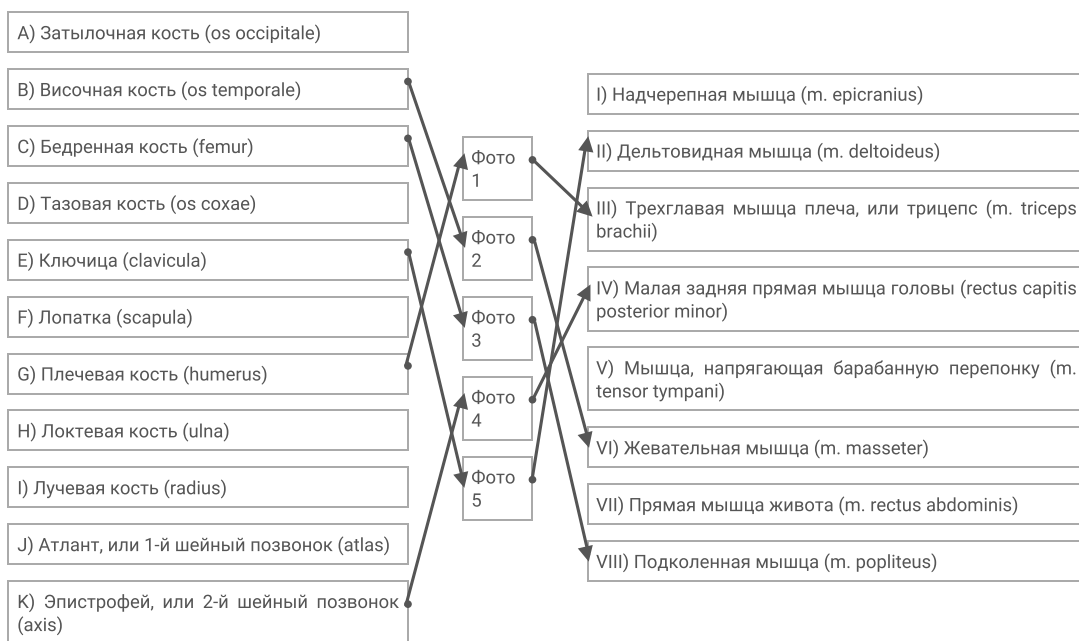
A) Затылочная кость (os occipitale)

B) Височная кость (os temporale)

C) Бедренная кость (femur)

D) Тазовая кость (os coxae)

E) Ключица (clavicula)

F) Лопатка (scapula)

G) Плечевая кость (humerus)

H) Локтевая кость (ulna)

I) Лучевая кость (radius)

J) Атлант, или 1-й шейный позвонок (atlas)

K) Эпистрофей, или 2-й шейный позвонок (axis)

Фото 1

Фото 2

Фото 3

Фото 4

Фото 5

I) Надчерепная мышца (m. epicranius)

II) Дельтовидная мышца (m. deltoideus)

III) Трехглавая мышца плеча, или трицепс (m. triceps brachii)

IV) Малая задняя прямая мышца головы (rectus capitis posterior minor)

V) Мышца, напрягающая барабанную перепонку (m. tensor tympani)

VI) Жевательная мышца (m. masseter)

VII) Прямая мышца живота (m. rectus abdominis)

VIII) Подколенная мышца (m. popliteus)